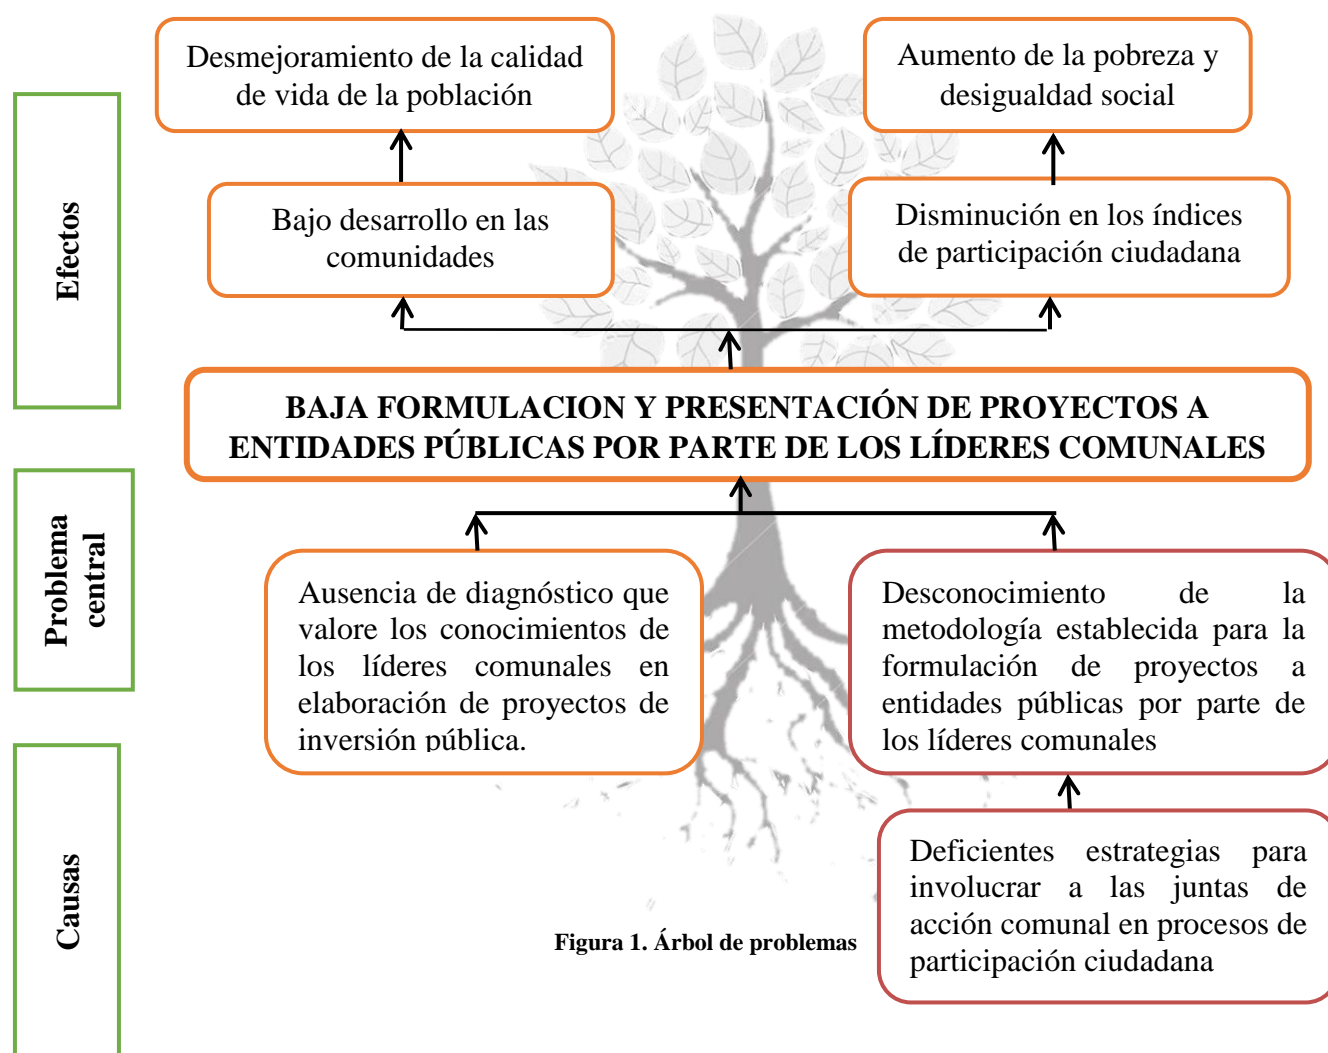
Efectos

Desmejoramiento de la calidad de vida de la población

Aumento de la pobreza y desigualdad social

Bajo desarrollo en las comunidades

Disminución en los índices de participación ciudadana

Problema central

BAJA FORMULACION Y PRESENTACIÓN DE PROYECTOS A ENTIDADES PÚBLICAS POR PARTE DE LOS LÍDERES COMUNALES

Causas

Ausencia de diagnóstico que valore los conocimientos de los líderes comunales en elaboración de proyectos de inversión pública.

Desconocimiento de la metodología establecida para la formulación de proyectos a entidades públicas por parte de los líderes comunales

Deficientes estrategias para involucrar a las juntas de acción comunal en procesos de participación ciudadana

Figura 1. Árbol de problemas